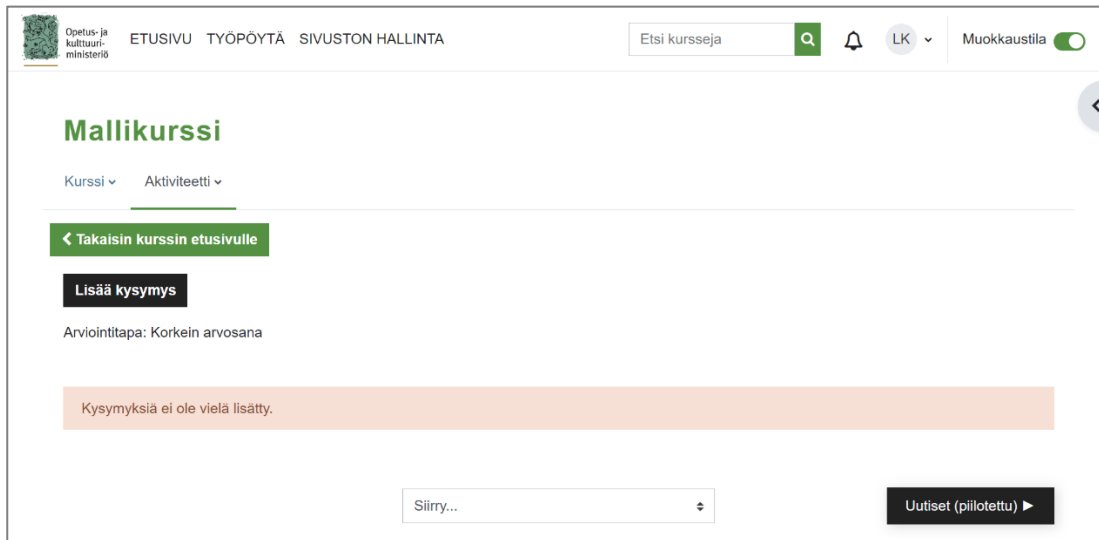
Opetus- ja kulttuuriministeriö

ETUSIVU TYÖPÖYTÄ SIVUSTON HALLINTA

Etsi kursseja

LK

Muokkaustila

Mallikurssi

Kurssi Aktiviteetti

Takaisin kurssin etusivulle

Lisää kysymys

Arviointitapa: Korkein arvosana

Kysymyksiä ei ole vielä lisätty.

Siirry...

Uutiset (piilotettu) ►